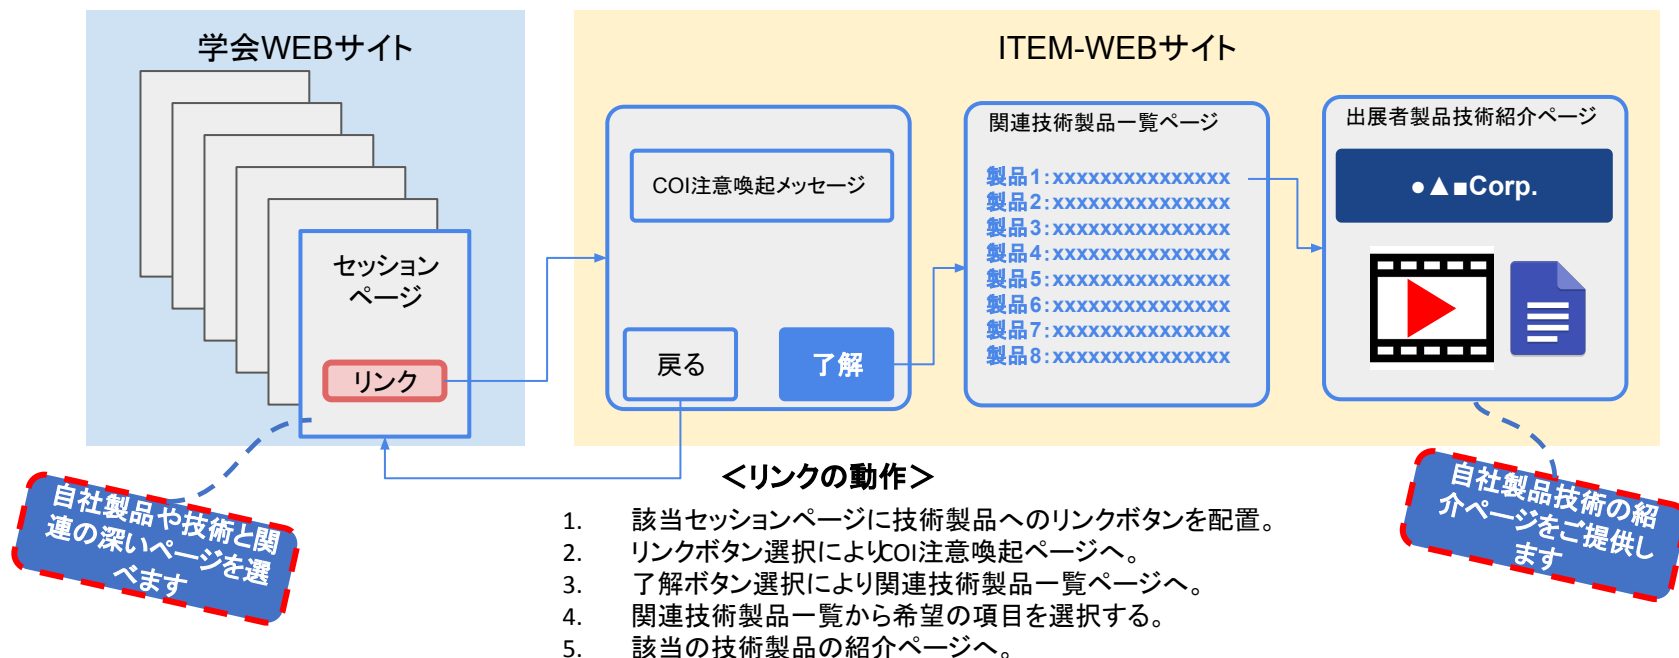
学会WEBサイト

セッションページ

リンク

ITEM-WEBサイト

COI注意喚起メッセージ

戻る

了解

関連技術製品一覧ページ

製品1：xxxxxxxxxxxxxxx
製品2：xxxxxxxxxxxxxxx
製品3：xxxxxxxxxxxxxxx
製品4：xxxxxxxxxxxxxxx
製品5：xxxxxxxxxxxxxxx
製品6：xxxxxxxxxxxxxxx
製品7：xxxxxxxxxxxxxxx
製品8：xxxxxxxxxxxxxxx

出展者製品技術紹介ページ

●▲■Corp.

自社製品や技術と関連の深いページを選べます

自社製品技術の紹介ページをご提供します

＜リンクの動作＞

1. 該当セッションページに技術製品へのリンクボタンを配置。
2. リンクボタン選択によりCOI注意喚起ページへ。
3. 了解ボタン選択により関連技術製品一覧ページへ。
4. 関連技術製品一覧から希望の項目を選択する。
5. 該当の技術製品の紹介ページへ。